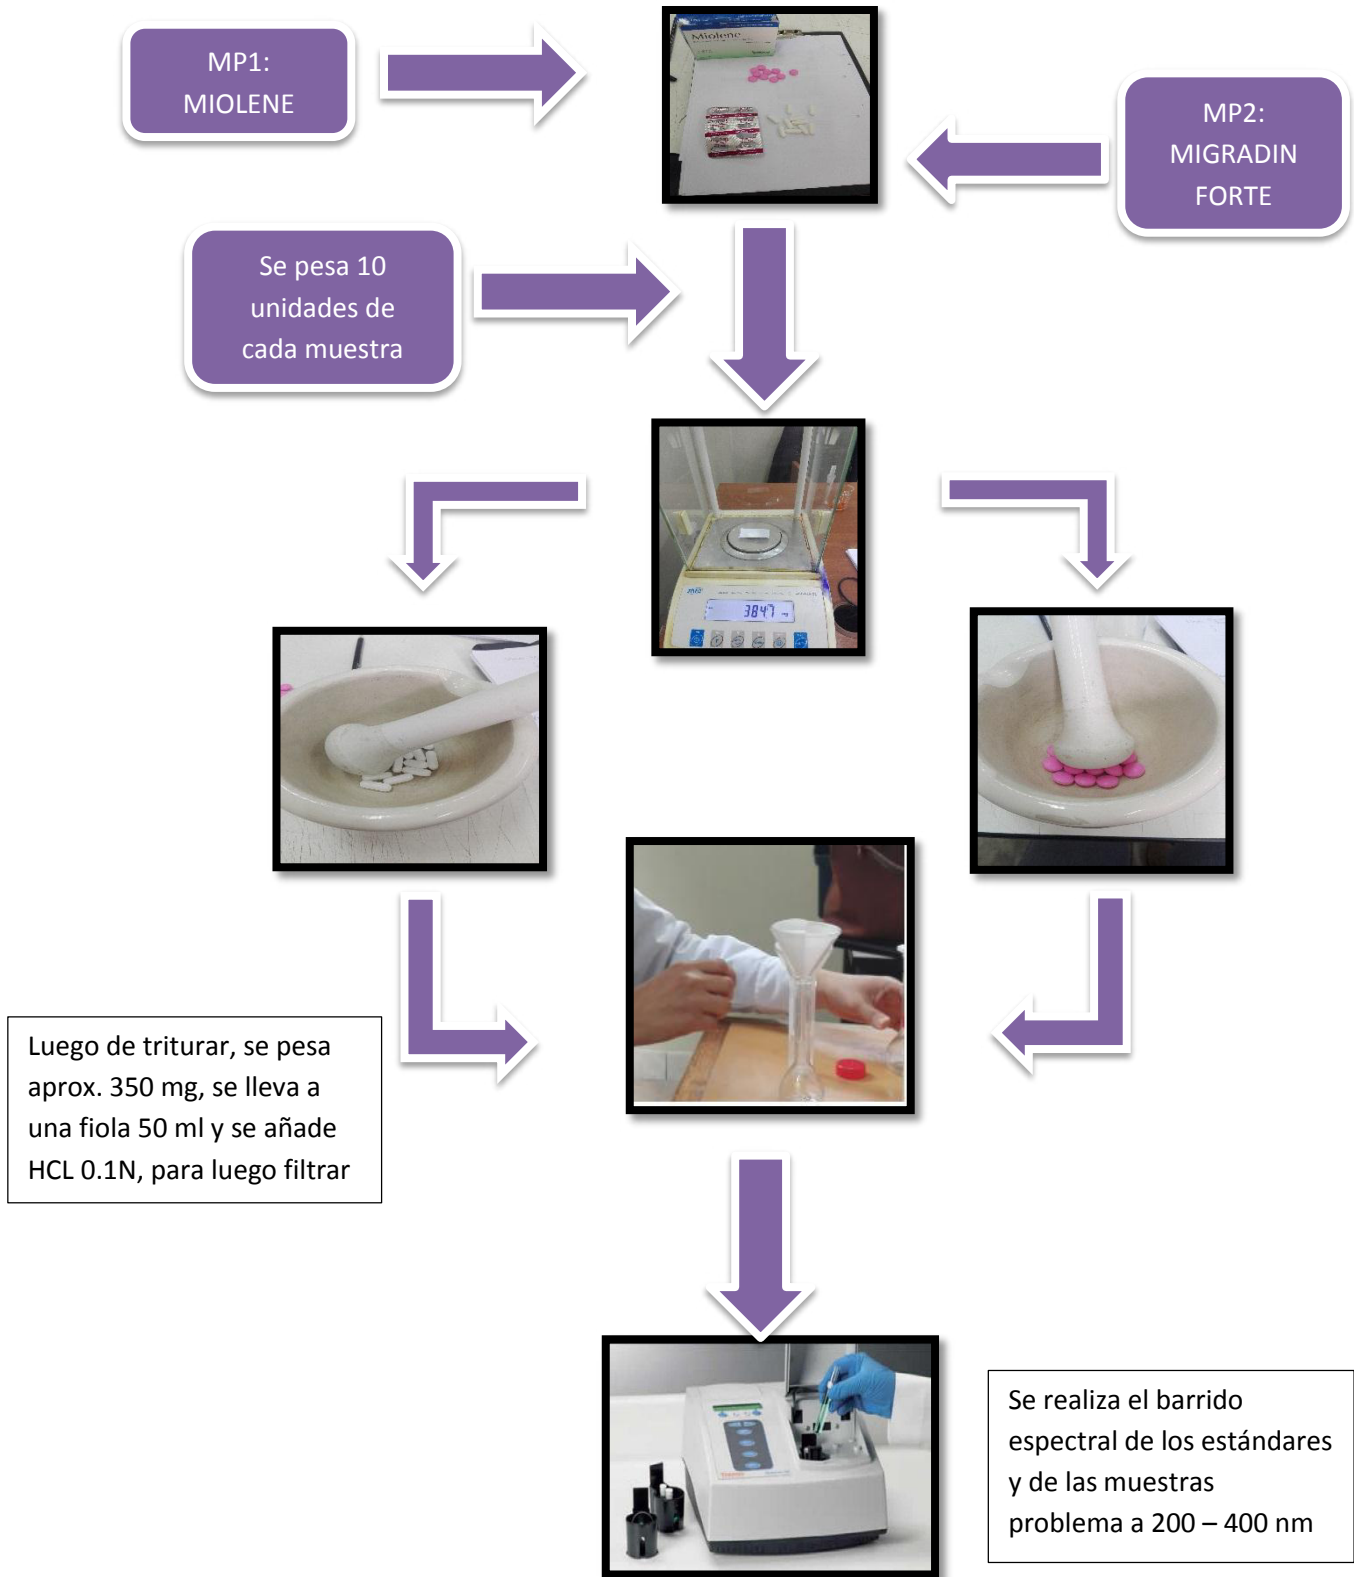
MP1:
MIOLENE

MP2:
MIGRADIN
FORTE

Se pesa 10 unidades de cada muestra

Luego de triturar, se pesa aprox. 350 mg, se lleva a una fiola 50 ml y se añade HCL 0.1N, para luego filtrar

Se realiza el barrido espectral de los estándares y de las muestras problema a 200 – 400 nm